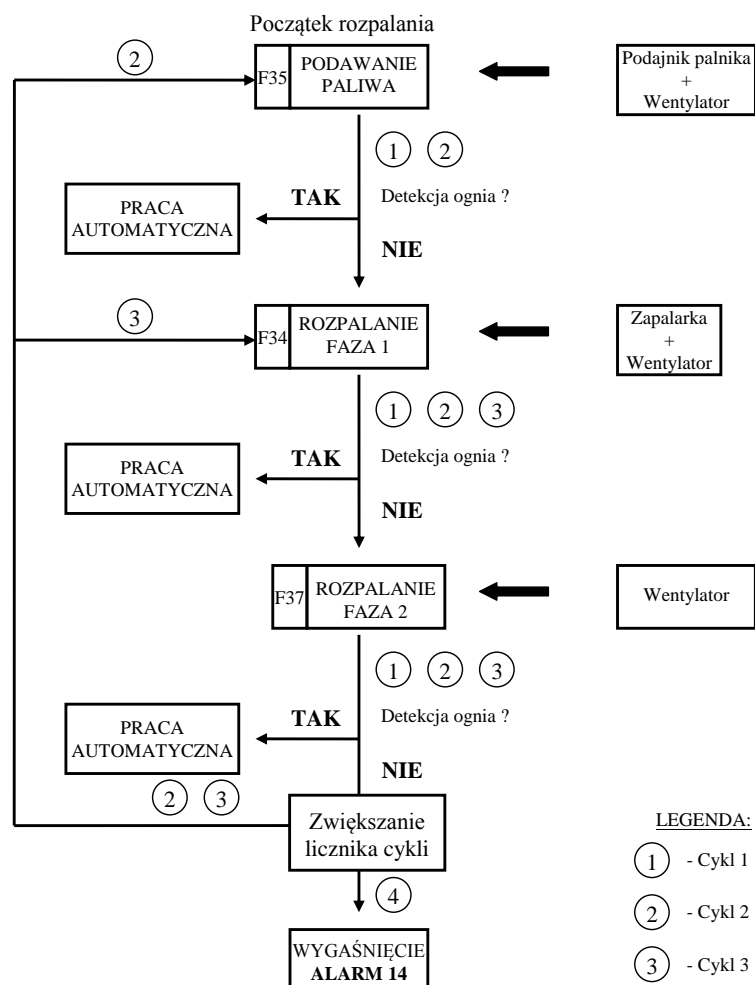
Początek rozpalania

2

F35 PODAWANIE PALIWA

Podajnik palnika + Wentylator

1 2

TAK

Detekcja ognia ?

PRACA AUTOMATYCZNA

NIE

3

F34 ROZPALANIE FAZA 1

Zapalarka + Wentylator

1 2 3

TAK

Detekcja ognia ?

PRACA AUTOMATYCZNA

NIE

F37 ROZPALANIE FAZA 2

Wentylator

1 2 3

TAK

Detekcja ognia ?

PRACA AUTOMATYCZNA

NIE

2 3

Zwiększanie licznika cykli

4

WYGAŚNIĘCIE
ALARM 14

LEGENDA:
1 - Cykl 1
2 - Cykl 2
3 - Cykl 3